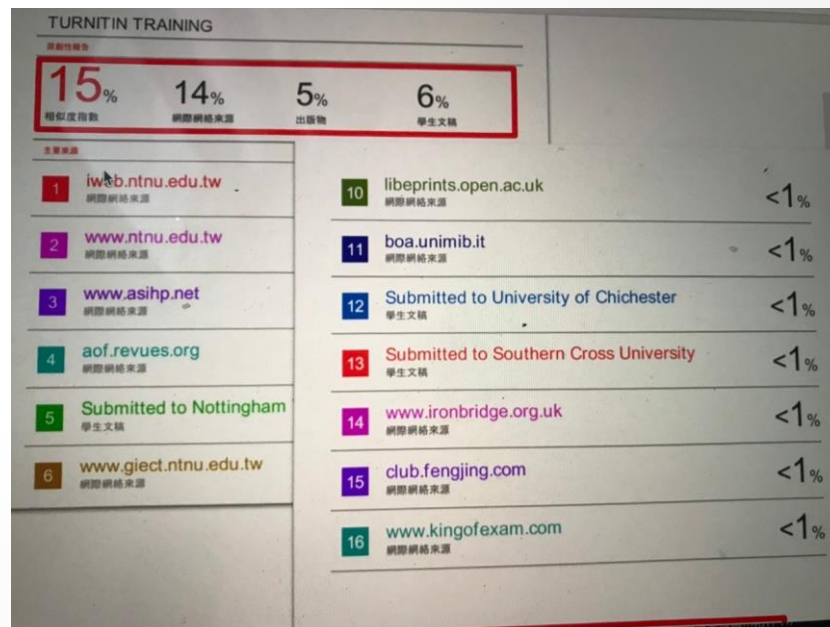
TURNITIN TRAINING

原創性報告

15%
相似度指數

14%
網際網絡來源

5%
出版物

6%
學生文稿

主要來源

1 iweb.ntnu.edu.tw
網際網絡來源

2 www.ntnu.edu.tw
網際網絡來源

3 www.asihp.net
網際網絡來源

4 aof.revues.org
網際網絡來源

5 Submitted to Nottingham
學生文稿

6 www.giect.ntnu.edu.tw
網際網絡來源

10 libeprints.open.ac.uk
網際網絡來源
<1%

11 boa.unimib.it
網際網絡來源
<1%

12 Submitted to University of Chichester
學生文稿
<1%

13 Submitted to Southern Cross University
學生文稿
<1%

14 www.ironbridge.org.uk
網際網絡來源
<1%

15 club.fengjing.com
網際網絡來源
<1%

16 www.kingofexam.com
網際網絡來源
<1%